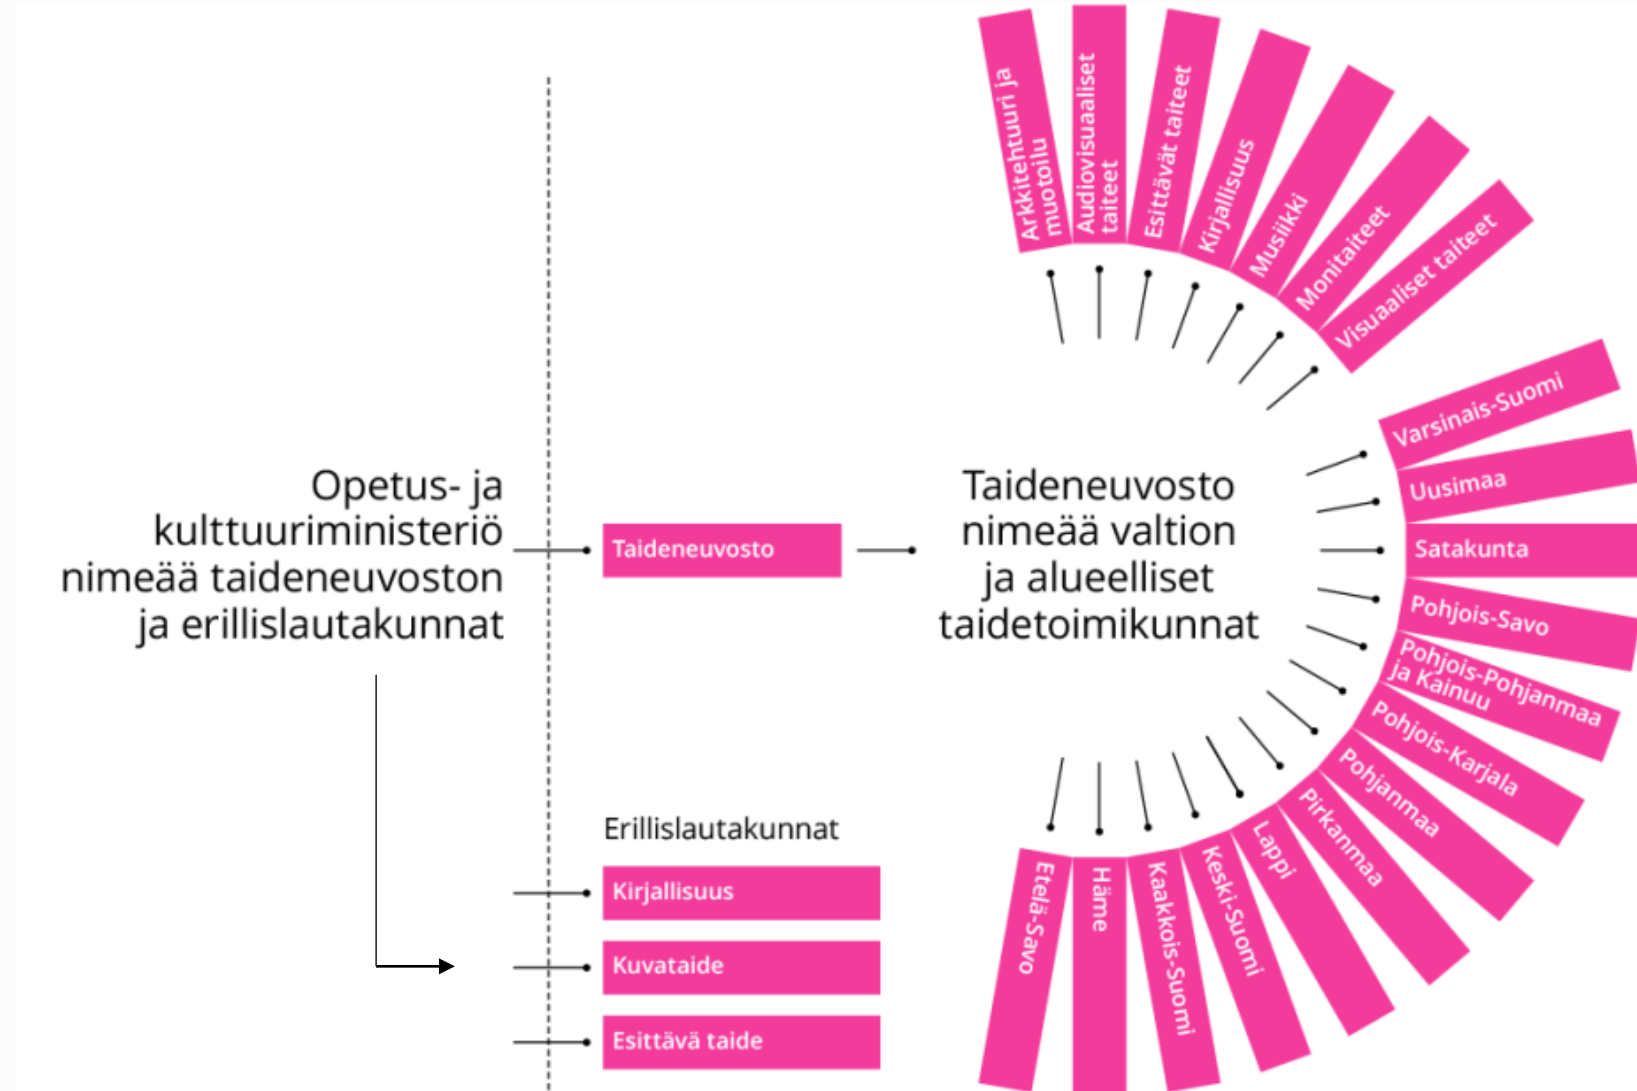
Opetus- ja kulttuuriministeriö nimeää taideneuvoston ja erillislautakunnat

Taideneuvosto

Taideneuvosto nimeää valtion ja alueelliset taidetoimikunnat

Arkkitehtuuri ja muotoilu
Audiovisuaaliset taiteet
Esittävät taiteet
Kirjallisuus
Musiikki
Monitaiteet
Visuaaliset taiteet

Varsinais-Suomi
Uusimaa
Satakunta
Pohjois-Savo
Pohjois-Pohjanmaa ja Kainuu
Pohjois-Karjala
Pohjanmaa
Pirkanmaa
Lappi
Keski-Suomi
Kaakkois-Suomi
Häme
Etelä-Savo

Erillislautakunnat
Kirjallisuus
Kuvataide
Esittävä taide